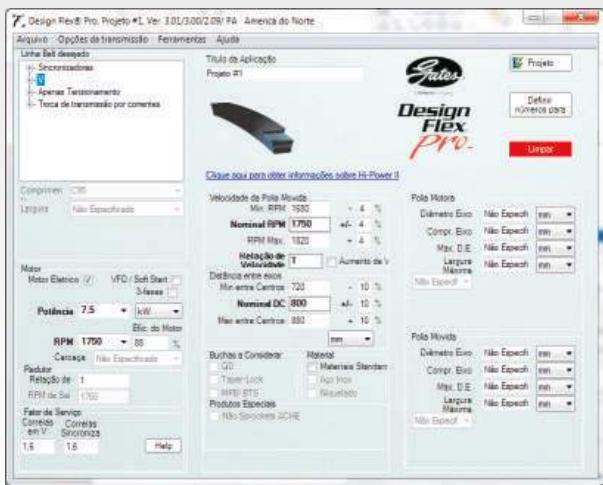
Design Flex® Pro. Projeto #1. Ver. 3.01/3.00/2.09/ PA América do Norte

Arquivo Opções da transmissão Ferramentas Ajuda

Linha Belt desejado
Sincronizadoras
V
Apenas Tensionamento
Troca de transmissão por correntes

Título da Aplicação
Projeto #1

Gates
Design Flex Pro.

Projeto
Definir números para
Limpar

Clique aqui para obter informações sobre Hi-Power II

Comprimen C95
Largura Não Especificado

Velocidade da Polia Movida
Min. RPM 1680 - 4 %
Nominal RPM 1750 +/- 4 %
RPM Max. 1820 + 4 %
Relação de Velocidade 1 Aumento de V
Distância entre eixos
Min entre Centros 720 - 10 %
Nominal DC 800 +/- 10 %
Max entre Centros 880 + 10 %
mm

Polia Motora
Diâmetro Eixo Não Especifi mm
Compr. Eixo Não Especifi mm
Max. D.E. Não Especifi mm
Largura Máxima Não Especifi mm
Não Especif

Motor
Motor Elétrico VFD / Soft Start
3-fases
Potência 7.5 kW
Efic. do Motor
RPM 1750 88 %
Carcaça Não Especificado

Redutor
Relação de 1
RPM de Saí 1750

Fator de Serviço
Correias em V Correias Sincroniza
1.6 1.6
Help

Buchas a Considerar
QD
Taper-Lock
MPB BTS
Produtos Especiais
Não Sprockets ACHE

Material
Materiais Standard
Aço Inox
Niquelado

Polia Movida
Diâmetro Eixo Não Especifi mm
Compr. Eixo Não Especifi mm
Max. D.E. Não Especifi mm
Largura Máxima Não Especifi mm
Não Especif